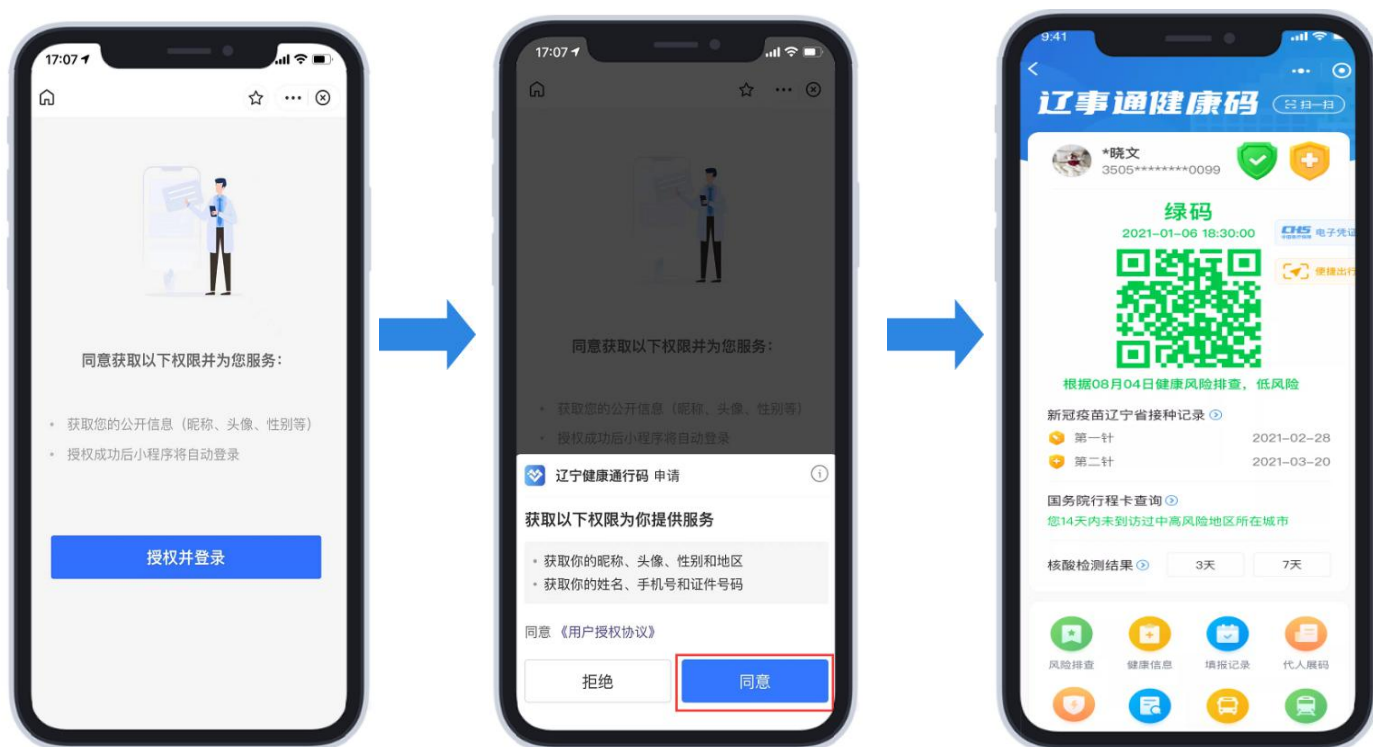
17:07

同意获取以下权限并为您服务：

• 获取您的公开信息（昵称、头像、性别等）
• 授权成功后小程序将自动登录

授权并登录

17:07

同意获取以下权限并为您服务：

• 获取您的公开信息（昵称、头像、性别等）
• 授权成功后小程序将自动登录

辽宁健康通行码 申请

获取以下权限为你提供服务

• 获取你的昵称、头像、性别和地区
• 获取你的姓名、手机号和证件号码

同意《用户授权协议》

拒绝

同意

9:41

辽事通健康码

扫一扫

*晓文
3505********0099

绿码

2021-01-06 18:30:00

CHS 电子凭证

便捷出行

根据08月04日健康风险排查，低风险

新冠疫苗辽宁省接种记录

第一针 2021-02-28

第二针 2021-03-20

国务院行程卡查询

您14天内未到访过中高风险地区所在城市

核酸检测结果 3天 7天

风险排查 健康信息 填报记录 代人展码